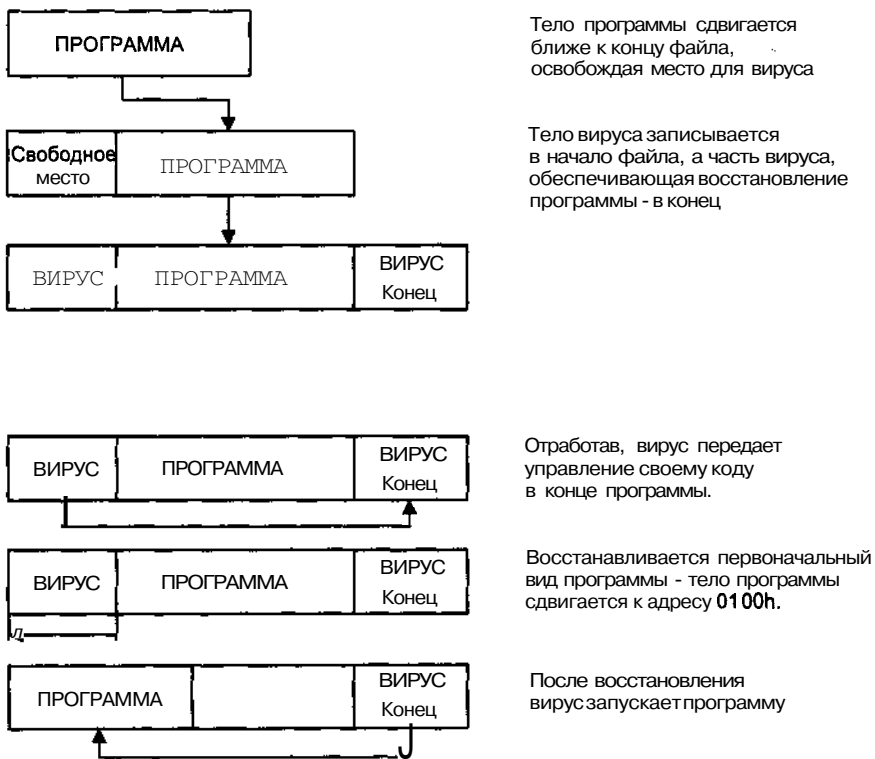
ПРОГРАММА

Тело программы сдвигается ближе к концу файла, освобождая место для вируса

Свободное место

ПРОГРАММА

Тело вируса записывается в начало файла, а часть вируса, обеспечивающая восстановление программы - в конец

ВИРУС

ПРОГРАММА

ВИРУС Конец

ВИРУС

ПРОГРАММА

ВИРУС Конец

Отработав, вирус передает управление своему коду в конце программы.

ВИРУС

ПРОГРАММА

ВИРУС Конец

Восстанавливается первоначальный вид программы - тело программы сдвигается к адресу 0100h.

ПРОГРАММА

ВИРУС Конец

После восстановления вирус запускает программу